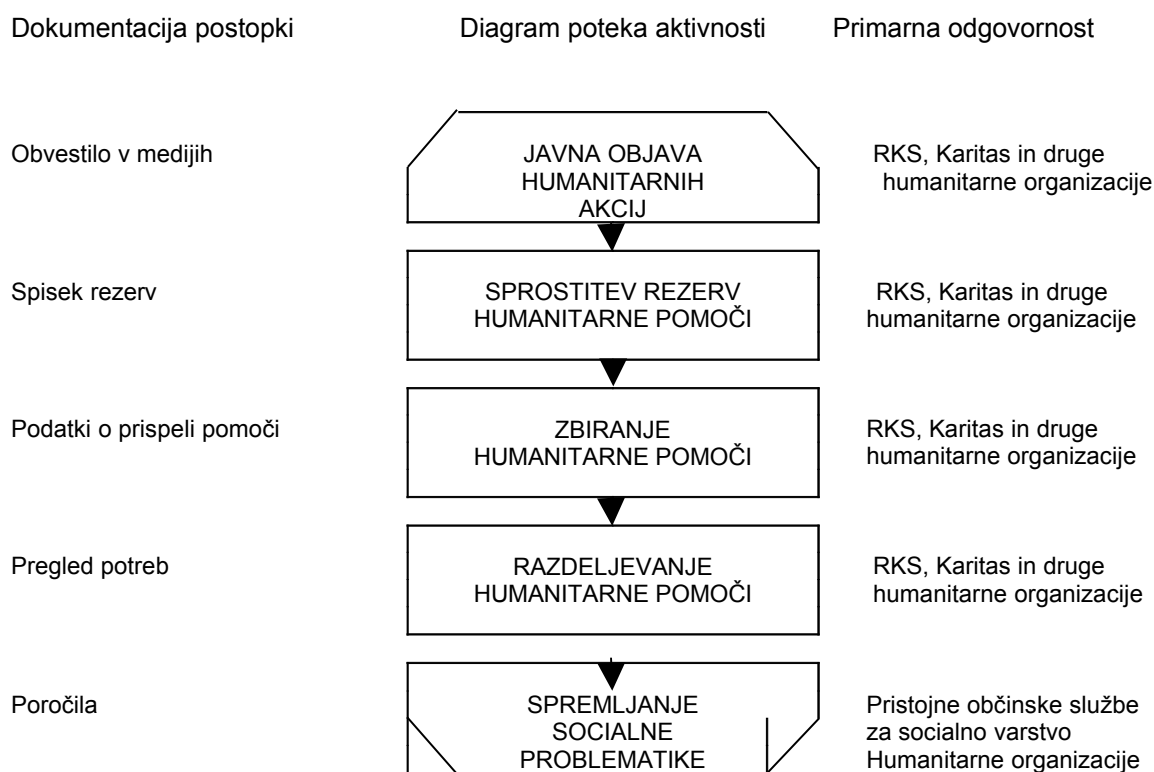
| Dokumentacija postopki | Diagram poteka aktivnosti | Primarna odgovornost |
|---|---|---|
| Obvestilo v medijih | JAVNA OBJAVA HUMANITARNIH AKCIJ | RKS, Karitas in druge humanitarne organizacije |
| Spisek rezerv | SPROSTITEV REZERV HUMANITARNE POMOČI | RKS, Karitas in druge humanitarne organizacije |
| Podatki o prispeli pomoči | ZBIRANJE HUMANITARNE POMOČI | RKS, Karitas in druge humanitarne organizacije |
| Pregled potreb | RAZDELJEVANJE HUMANITARNE POMOČI | RKS, Karitas in druge humanitarne organizacije |
| Poročila | SPREMLJANJE SOCIALNE PROBLEMATIKE | Pristojne občinske službe za socialno varstvo Humanitarne organizacije |